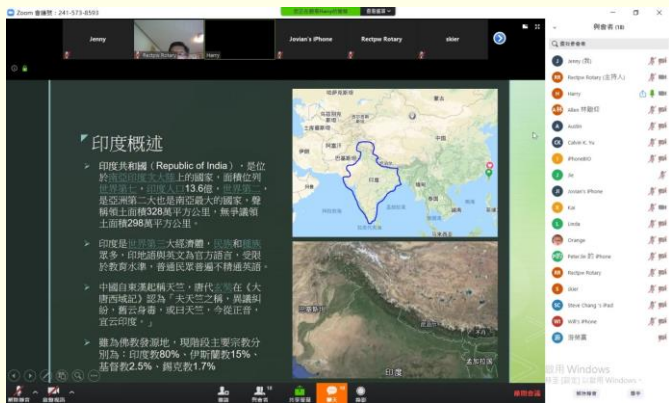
Zoom 會議號：241-573-8593

Jenny
Rectpw Rotary
Harry
Jovian's iPhone
Rectpw Rotary
skier

與會者 (18)

Jenny (我)
Rectpw Rotary (主持人)
Harry
Allen
Austin
Calvin K. Yu
iPhone
Jo
Jovian's iPhone
Kai
Linda
Orange
Peter的 iPhone
Rectpw Rotary
skier
Steve Chang 's iPad
Will's iPhone

印度概述

➢ 印度共和國（Republic of India），是位於南亞次大陸上的國家，面積位列世界第七，印度人口13.6億，世界第二，是亞洲第二大的也是南亞最大的國家，聲稱領土面積328萬平方公里，無爭議領土面積298萬平方公里。

➢ 印度是世界第三大經濟體，民族和種族眾多，印地語與英文為官方語言，受限於教育水準，普通民眾普遍不精通英語。

➢ 中國自東漢起稱天竺，唐代玄奘在《大唐西域記》認為「夫天竺之稱，異議糾紛，舊云身毒，或曰天竺，今從正音，宜云印度。」

➢ 雖為佛教發源地，現階段主要宗教分別為：印度教80%、伊斯蘭教15%、基督教2.5%、錫克教1.7%

印度

啟用 Windows

解除靜音
啟動視訊
邀請
與會者
共享螢幕
聊天
錄影
結束會議